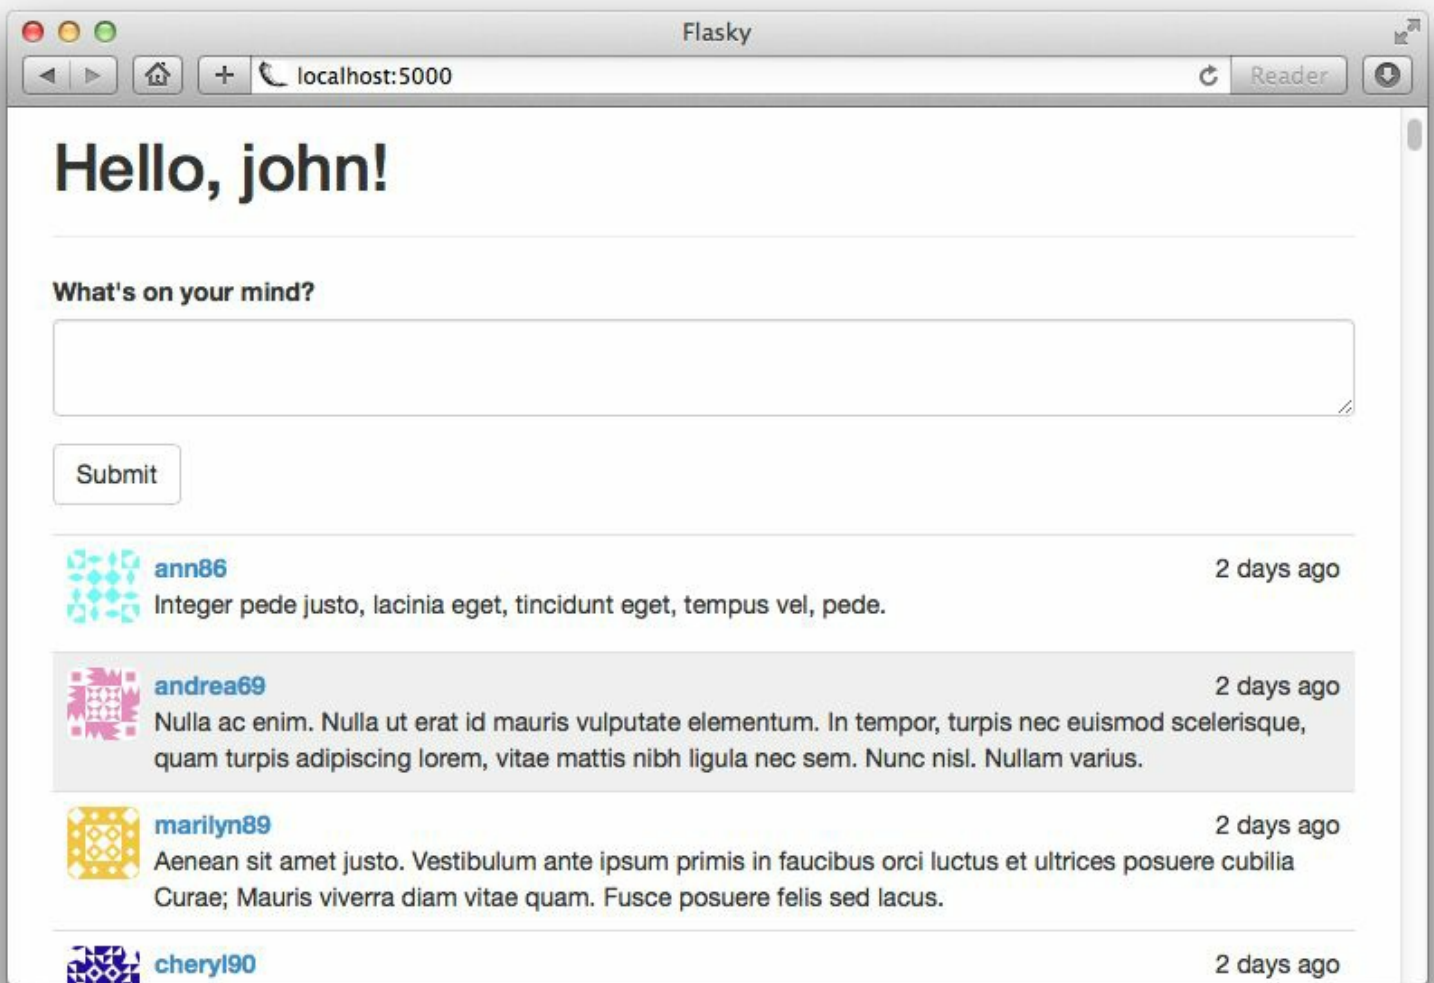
Flasky

localhost:5000

Reader

Hello, john!

What's on your mind?

Submit

ann86
2 days ago
Integer pede justo, lacinia eget, tincidunt eget, tempus vel, pede.

andrea69
2 days ago
Nulla ac enim. Nulla ut erat id mauris vulputate elementum. In tempor, turpis nec euismod scelerisque, quam turpis adipiscing lorem, vitae mattis nibh ligula nec sem. Nunc nisl. Nullam varius.

marilyn89
2 days ago
Aenean sit amet justo. Vestibulum ante ipsum primis in faucibus orci luctus et ultrices posuere cubilia Curae; Mauris viverra diam vitae quam. Fusce posuere felis sed lacus.

cheryl90
2 days ago